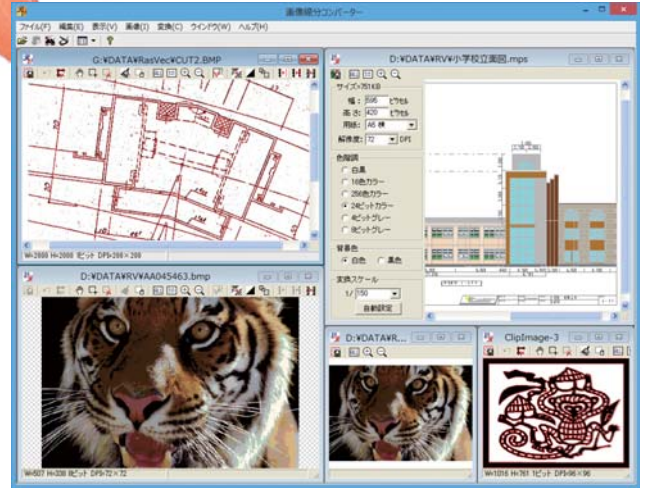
画像線分コンバーター

ファイル(F) 編集(E) 表示(V) 画像(I) 変換(C) ウインドウ(W) ヘルプ(H)

G:¥DATA¥RasVec¥CUT2.BMP

W=2880 H=2880 1ビット DPI=200×200

D:¥DATA¥RV¥小学校立面図.mps

サイズ=751KB

幅： 595 ピクセル

高さ： 420 ピクセル

用紙： A6 横

解像度： 72 DPI

色階調

白黒

16色カラー

256色カラー

24ビットカラー

4ビットグレー

8ビットグレー

背景色

白色 黒色

変換スケール

1/ 150

自動設定

D:¥DATA¥RV¥AA045463.bmp

W=507 H=338 8ビット DPI=72×72

D:¥DATA¥R...

ClipImage-3

W=1016 H=761 1ビット DPI=96×96